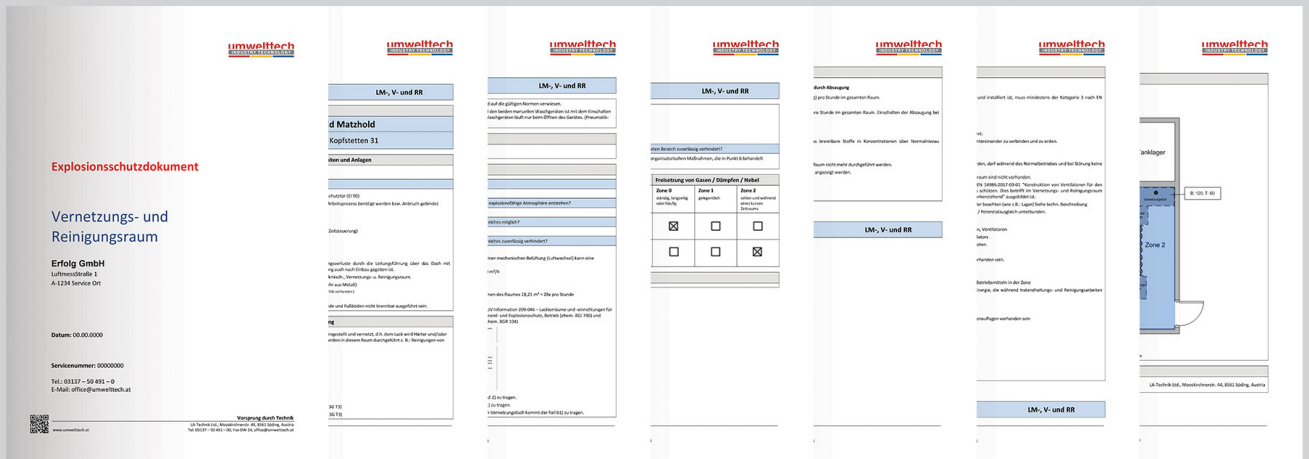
umwelttech

Explosionsschutzdokument

Vernetzungs- und Reinigungsraum

Erfolg GmbH
Luftmessstraße 1
A-1234 Service Ort

Datum: 00.00.0000

Servicenummer: 00000000

Tel.: 03137 – 50 491 – 0
E-Mail: office@umwelttech.at

www.umwelttech.at

Vorsprung durch Technik

umwelttech

LM-, V- und RR

d Matzhold
Kopfstetten 31

iten und Anlagen

umwelttech

LM-, V- und RR

umwelttech

LM-, V- und RR

Freisetzung von Gasen / Dämpfen / Nebel

| Zone 0 | Zone 1 | Zone 2 |
|---|---|---|
| ☒ | ☐ | ☐ |
| ☐ | ☐ | ☒ |

umwelttech

LM-, V- und RR

umwelttech

LM-, V- und RR

umwelttech

anklager

Zone 2